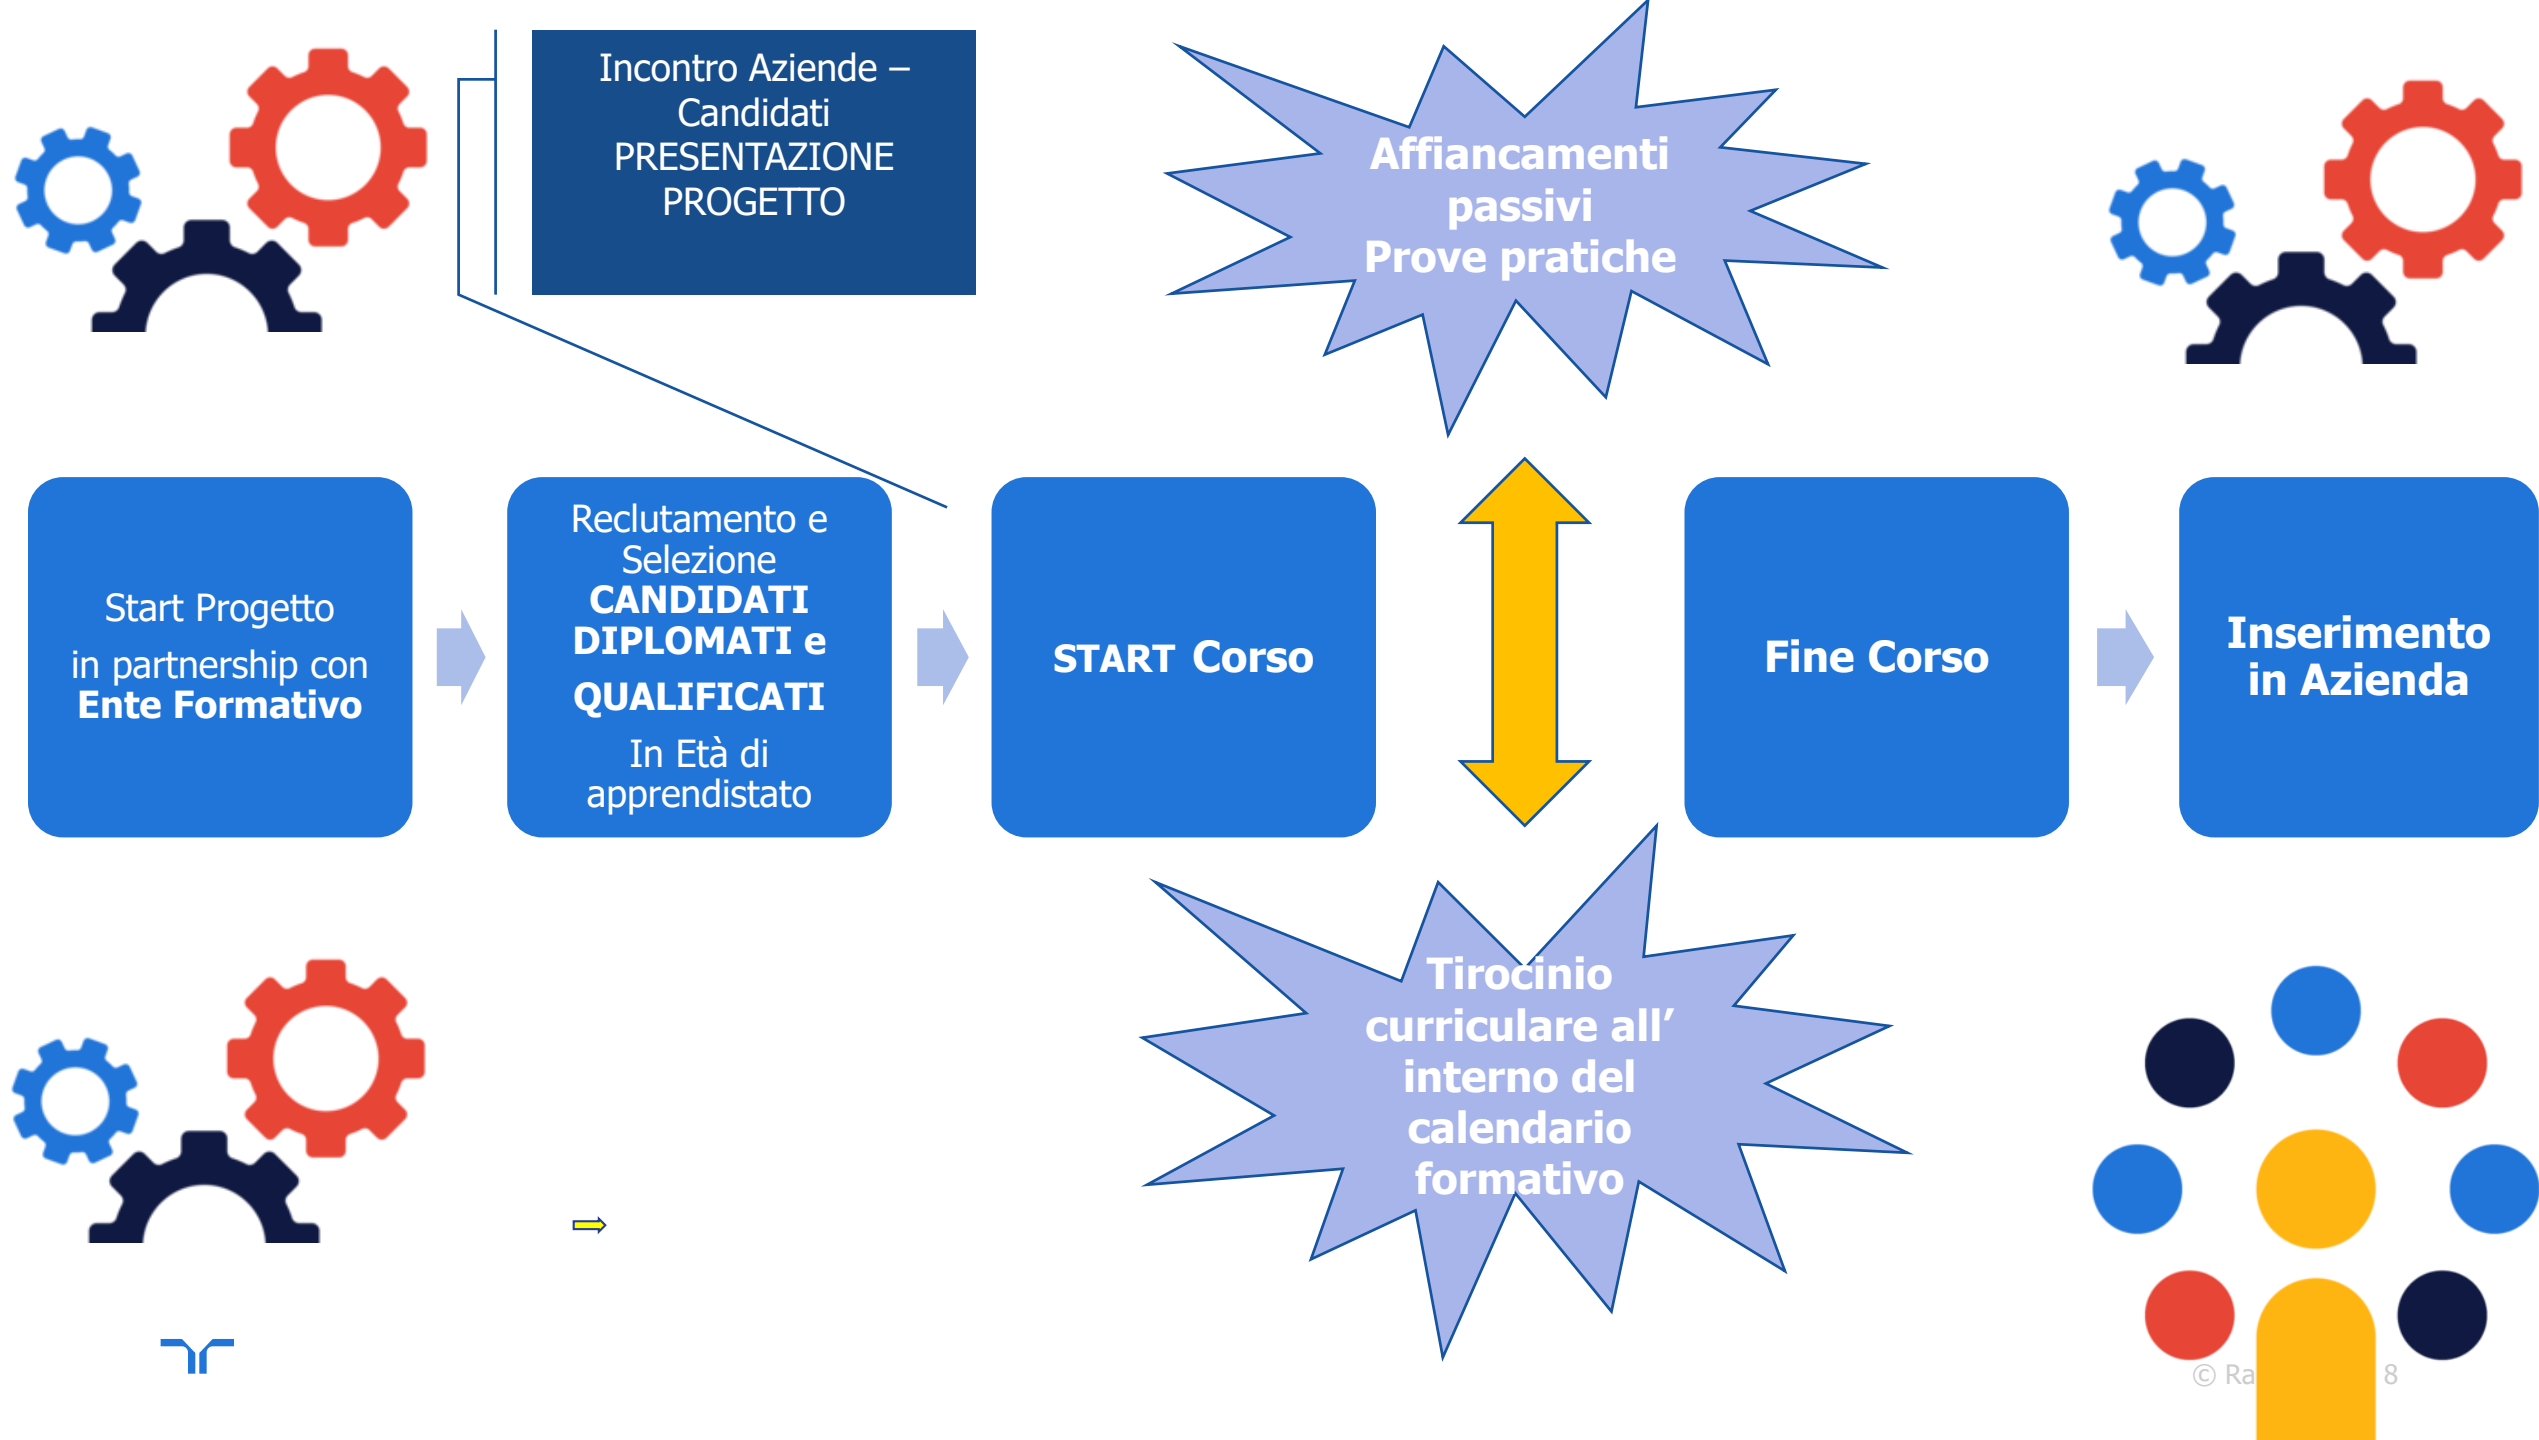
Incontro Aziende – Candidati PRESENTAZIONE PROGETTO

Affiancamenti passivi Prove pratiche

Start Progetto in partnership con **Ente Formativo**

Reclutamento e Selezione **CANDIDATI DIPLOMATI e QUALIFICATI** In Età di apprendistato

**START Corso**

**Fine Corso**

**Inserimento in Azienda**

Tirocinio curriculare all' interno del calendario formativo

© Ra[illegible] 8